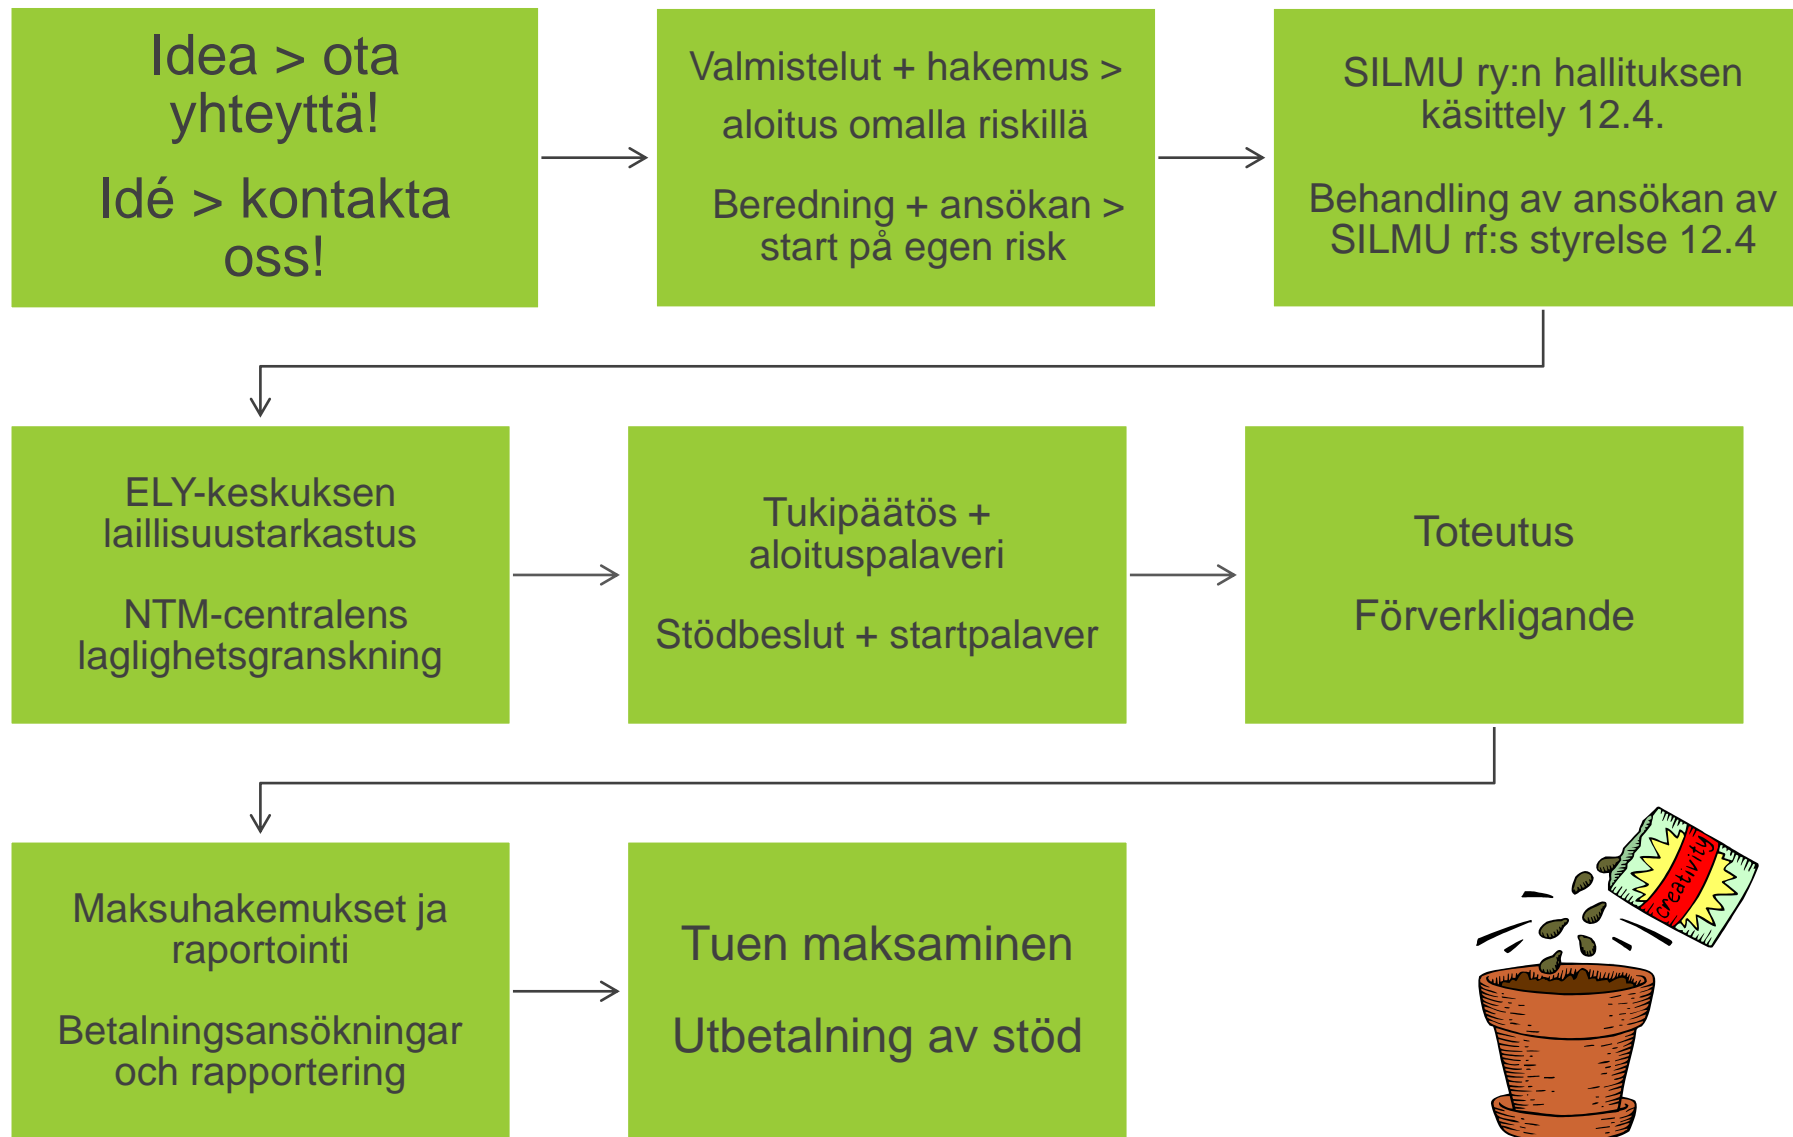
Idea > ota yhteyttä!

Idé > kontakta oss!

Valmistelut + hakemus > aloitus omalla riskillä

Beredning + ansökan > start på egen risk

SILMU ry:n hallituksen käsittely 12.4.

Behandling av ansökan av SILMU rf:s styrelse 12.4

ELY-keskuksen laillisuustarkastus

NTM-centralens laglighetsgranskning

Tukipäätös + aloituspalaveri

Stödbeslut + startpalaver

Toteutus

Förverkligande

Maksuhakemukset ja raportointi

Betalningsansökningar och rapportering

Tuen maksaminen

Utbetalning av stöd

creativity